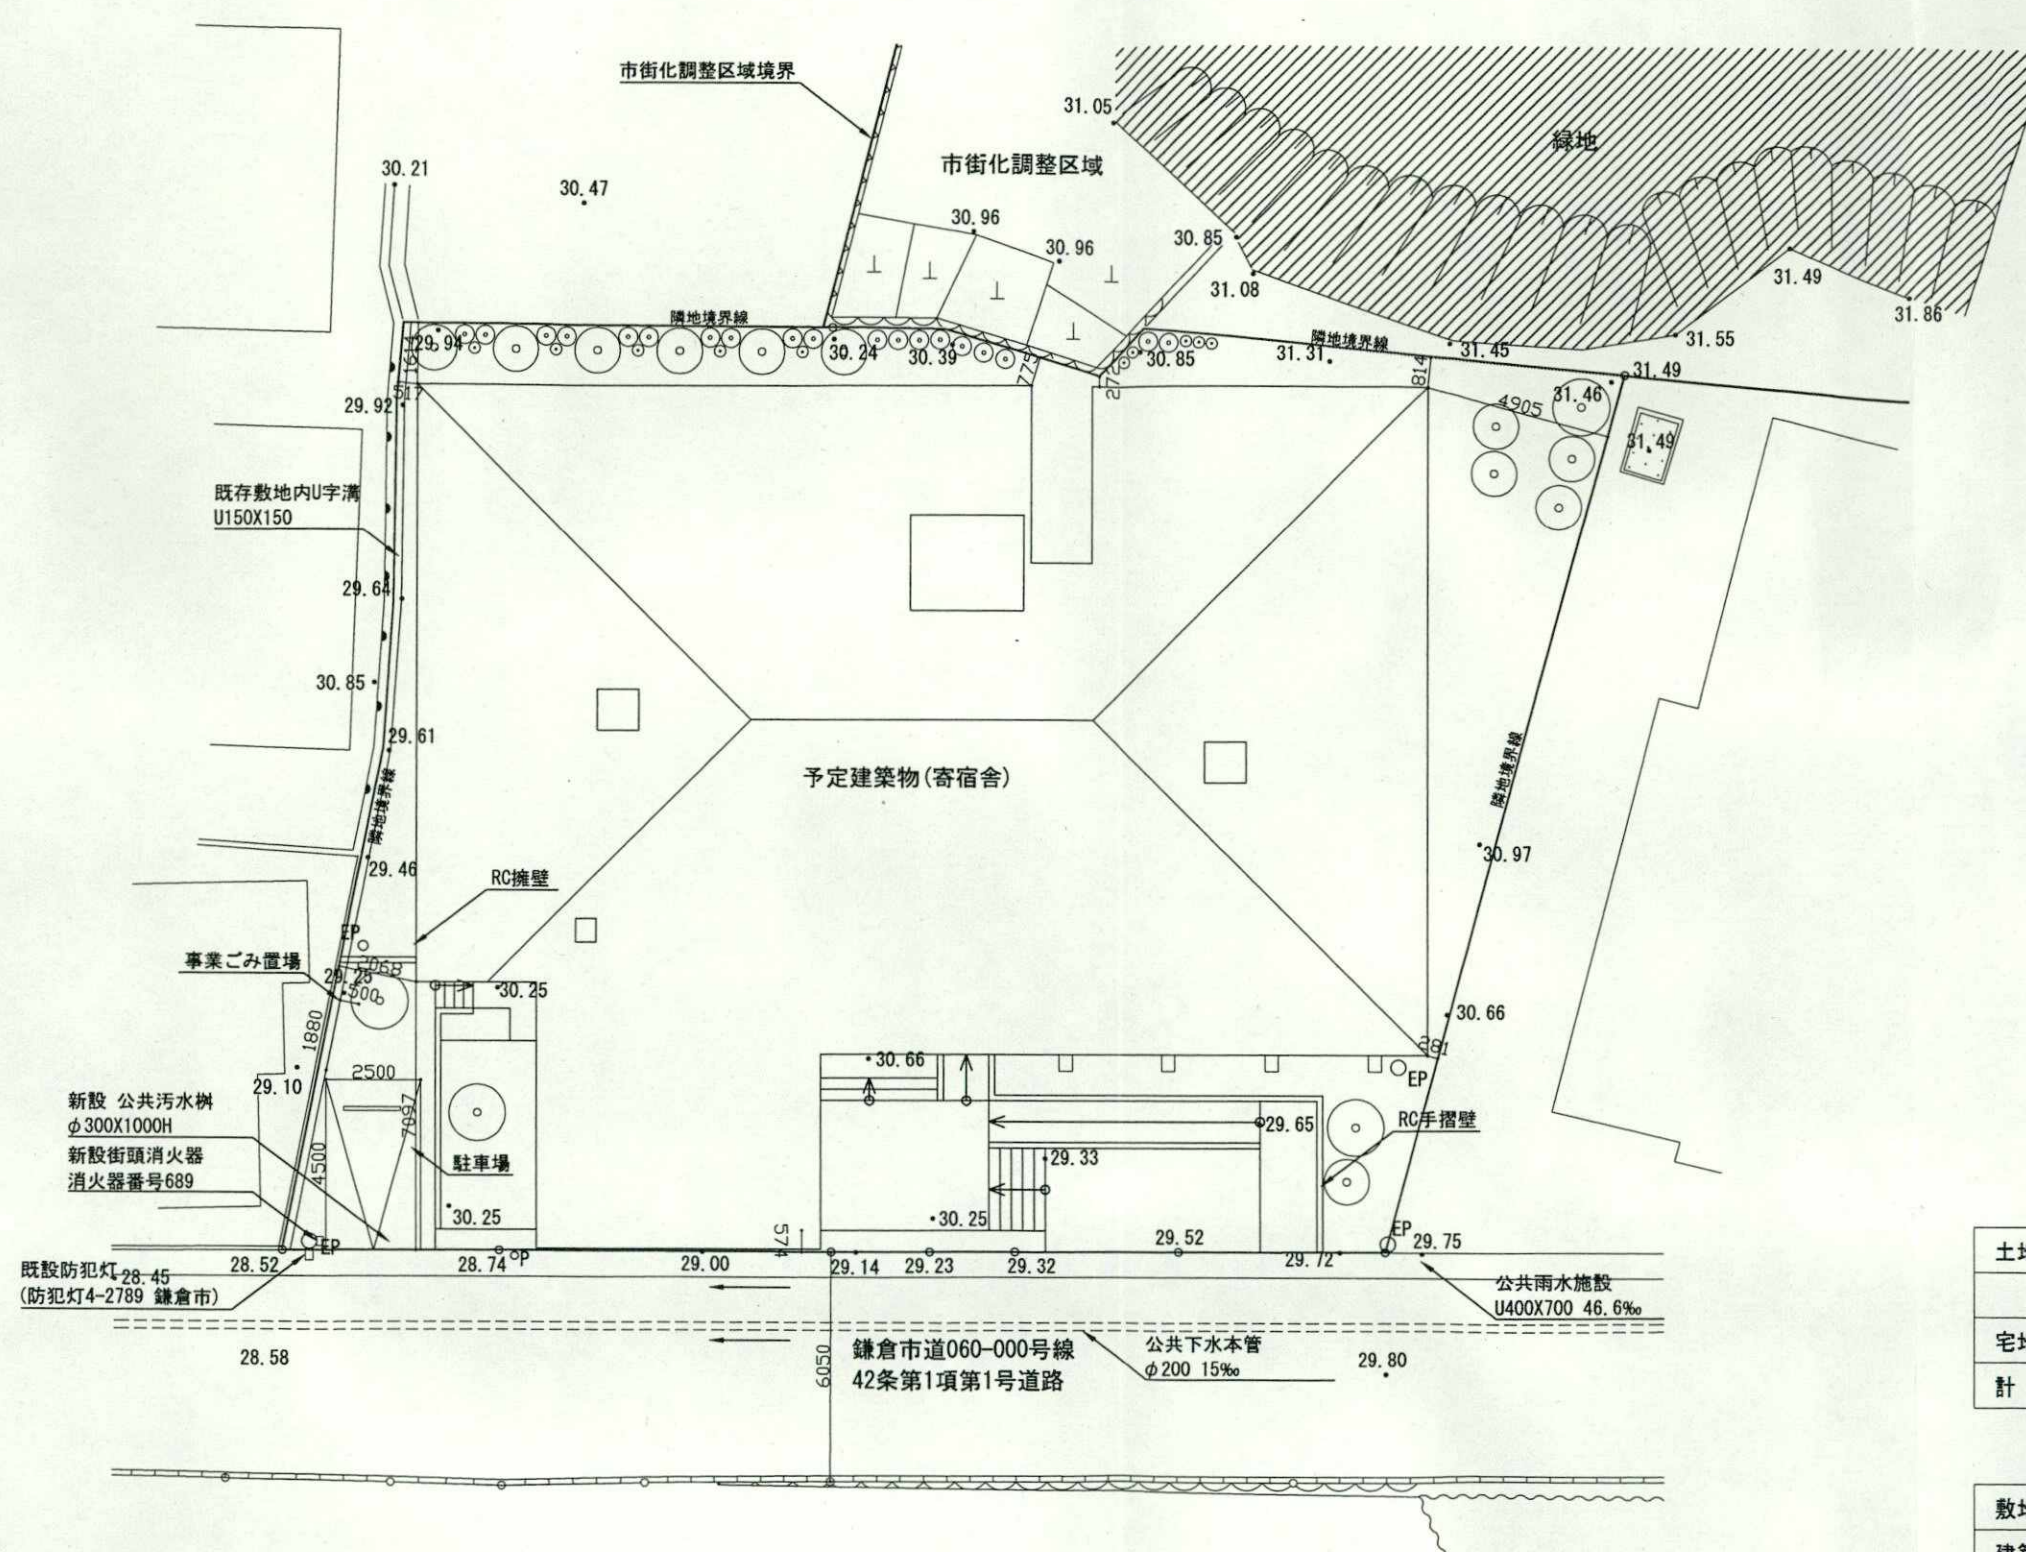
市街化調整区域境界

31.05

緑地

市街化調整区域

30.21

30.47

30.96

30.96

30.85

31.08

31.49

31.86

隣地境界線

隣地境界線

29.94

30.24

30.39

30.85

31.31

31.45

31.55

31.49

31.46

31.49

4905

517

775

272

814

29.92

既存敷地内U字溝
U150X150

29.64

30.85

29.61

隣地境界線

予定建築物(寄宿舎)

隣地境界線

30.97

29.46

RC擁壁

EP

事業ごみ置場

29.25

2068

500

30.25

30.66

1880

281

29.10

2500

30.66

EP

新設 公共汚水桝
$\phi$300X1000H

7097

29.65

RC手摺壁

新設街頭消火器
消火器番号689

4500

駐車場

29.33

30.25

30.25

574

EP

29.52

29.75

既設防犯灯 28.45
(防犯灯4-2789 鎌倉市)

28.52

EP

28.74

P

29.00

29.14

29.23

29.32

29.72

公共雨水施設
U400X700 46.6‰

28.58

6050

鎌倉市道060-000号線
42条第1項第1号道路

公共下水本管
$\phi$200 15‰

29.80

土

宅

計

敷